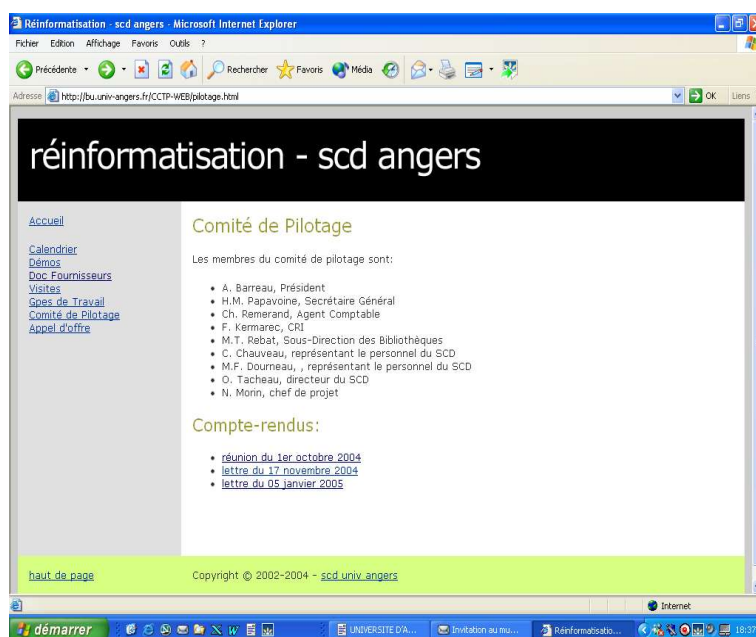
Réinformatisation - scd angers - Microsoft Internet Explorer

Fichier Edition Affichage Favoris Outils ?

Précédente Rechercher Favoris Média

Adresse http://bu.univ-angers.fr/CCTP-WEB/pilotage.html OK Liens

réinformatisation - scd angers

Accueil

Calendrier
Démos
Doc Fournisseurs
Visites
Gpes de Travail
Comité de Pilotage
Appel d'offre

Comité de Pilotage

Les membres du comité de pilotage sont:

- A. Barreau, Président
- H.M. Papavoine, Secrétaire Général
- Ch. Remerand, Agent Comptable
- F. Kermarec, CRI
- M.T. Rebat, Sous-Direction des Bibliothèques
- C. Chauveau, représentant le personnel du SCD
- M.F. Dourneau, , représentant le personnel du SCD
- O. Tacheau, directeur du SCD
- N. Morin, chef de projet

Compte-rendus:

- réunion du 1er octobre 2004
- lettre du 17 novembre 2004
- lettre du 05 janvier 2005

haut de page

Copyright © 2002-2004 - scd univ angers

Internet

démarrer UNIVERSITE D'A... Invitation au mu... Réinformatisatio... 18:37